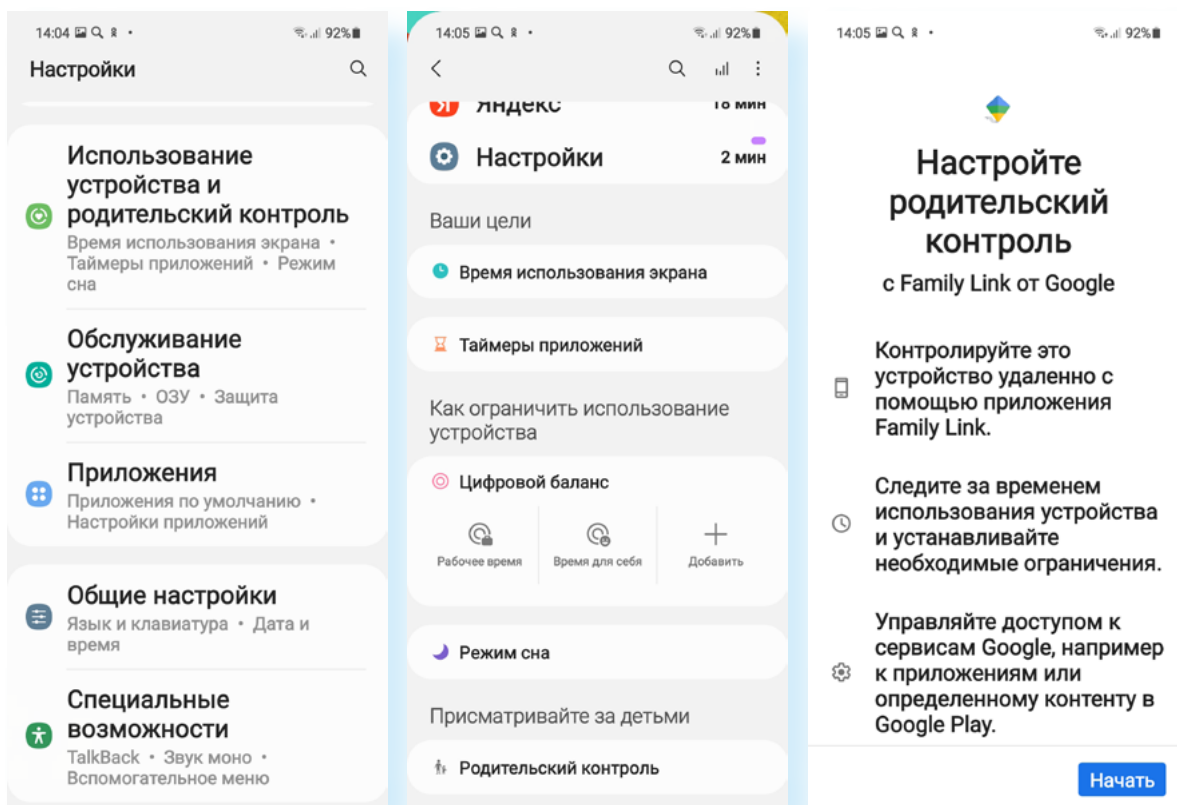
14:04 92%

Настройки

Использование устройства и родительский контроль
Время использования экрана • Таймеры приложений • Режим сна

Обслуживание устройства
Память • ОЗУ • Защита устройства

Приложения
Приложения по умолчанию • Настройки приложений

Общие настройки
Язык и клавиатура • Дата и время

Специальные возможности
TalkBack • Звук моно • Вспомогательное меню

14:05 92%

Яндекс 18 мин

Настройки 2 мин

Ваши цели

Время использования экрана

Таймеры приложений

Как ограничить использование устройства

Цифровой баланс

Рабочее время

Время для себя

Добавить

Режим сна

Присматривайте за детьми

Родительский контроль

14:05 92%

Настройте родительский контроль

с Family Link от Google

Контролируйте это устройство удаленно с помощью приложения Family Link.

Следите за временем использования устройства и устанавливайте необходимые ограничения.

Управляйте доступом к сервисам Google, например к приложениям или определенному контенту в Google Play.

Начать